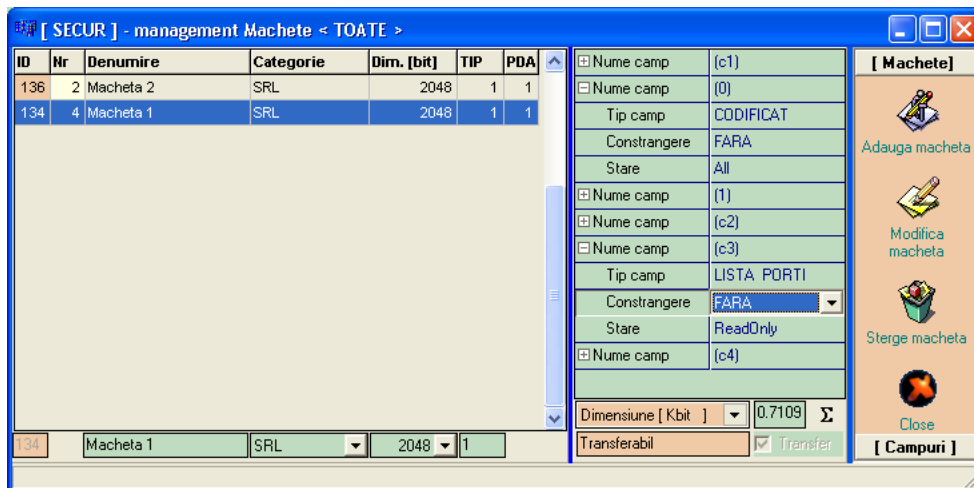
[ SECUR ] - management Machete < TOATE >

| ID | Nr | Denumire | Categorie | Dim. [bit] | TIP | PDA |
|---|---|---|---|---|---|---|
| 136 | 2 | Macheta 2 | SRL | 2048 | 1 | 1 |
| 134 | 4 | Macheta 1 | SRL | 2048 | 1 | 1 |

134 Macheta 1 SRL 2048 1

| | |
|---|---|
| ⊞ Nume camp | (c1) |
| ⊟ Nume camp | (0) |
| Tip camp | CODIFICAT |
| Constrangere | FARA |
| Stare | All |
| ⊞ Nume camp | (1) |
| ⊞ Nume camp | (c2) |
| ⊟ Nume camp | (c3) |
| Tip camp | LISTA PORTI |
| Constrangere | FARA |
| Stare | ReadOnly |
| ⊞ Nume camp | (c4) |

Dimensiune [ Kbit ] 0.7109 Σ
Transferabil Transfer

[ Machete]
Adauga macheta
Modifica macheta
Sterge macheta
Close
[ Campuri ]